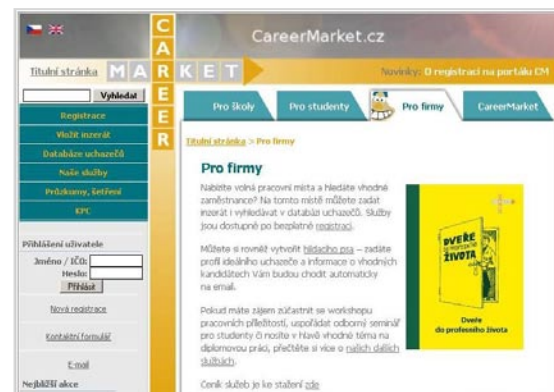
CareerMarket.cz

C A R E E R

Titulní stránka M A R K E T

Novinky: O registraci na portálu CM

Vyhledat

Registrace
Vložit inzerát
Databáze uchazečů
Naše služby
Průzkumy, šetření
KPC

Přihlášení uživatele
Jméno / IČO:
Heslo:
Přihlásit

Nová registrace
Kontaktní formulář
E-mail

Nejbližší akce

Pro školy
Pro studenty
Pro firmy
CareerMarket

Titulní stránka > Pro firmy

Pro firmy

Nabízíte volná pracovní místa a hledáte vhodné zaměstnance? Na tomto místě můžete zadat inzerát i vyhledávat v databázi uchazečů. Služby jsou dostupné po bezplatné registraci.

Můžete si rovněž vytvořit hlídacího psa – zadáte profil ideálního uchazeče a informace o vhodných kandidátech Vám budou chodit automaticky na email.

Pokud máte zájem zúčastnit se workshopu pracovních příležitostí, uspořádat odborný seminář pro studenty či nosíte v hlavě vhodné téma na diplomovou práci, přečtěte si více o našich dalších službách.

Ceník služeb je ke stažení zde

DVEŘE DO PROFESNÍHO ŽIVOTA

Dveře do profesního života